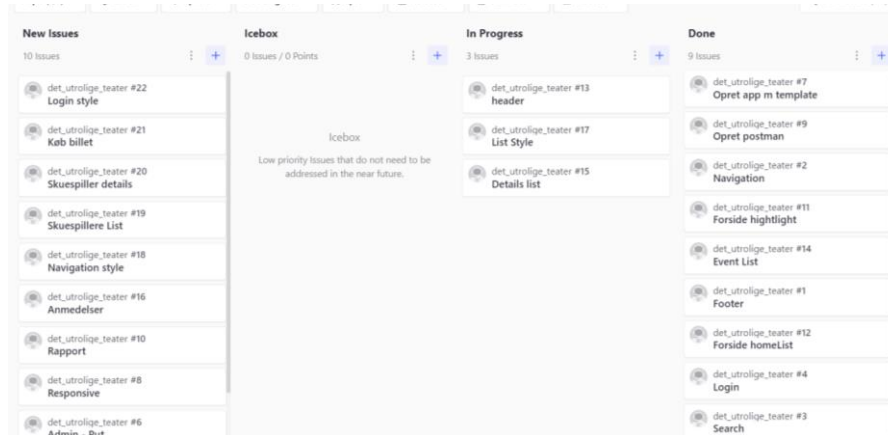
New Issues
10 Issues

det_utrolige_teater #22
Login style

det_utrolige_teater #21
Køb billet

det_utrolige_teater #20
Skuespiller details

det_utrolige_teater #19
Skuespillere List

det_utrolige_teater #18
Navigation style

det_utrolige_teater #16
Anmedelser

det_utrolige_teater #10
Rapport

det_utrolige_teater #8
Responsive

det_utrolige_teater #6
Admin - Put

Icebox
0 Issues / 0 Points

Icebox

Low priority Issues that do not need to be addressed in the near future.

In Progress
3 Issues

det_utrolige_teater #13
header

det_utrolige_teater #17
List Style

det_utrolige_teater #15
Details list

Done
9 Issues

det_utrolige_teater #7
Opret app m template

det_utrolige_teater #9
Opret postman

det_utrolige_teater #2
Navigation

det_utrolige_teater #11
Forside hightlight

det_utrolige_teater #14
Event List

det_utrolige_teater #1
Footer

det_utrolige_teater #12
Forside homeList

det_utrolige_teater #4
Login

det_utrolige_teater #3
Search